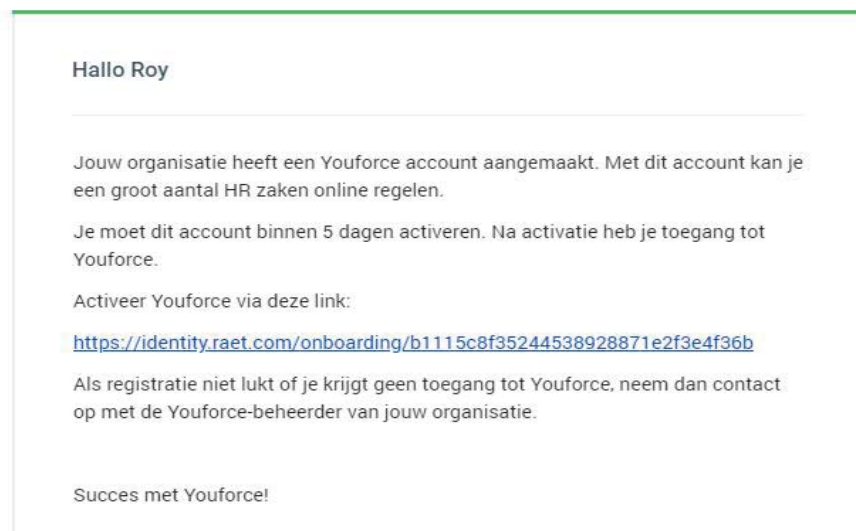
Hallo Roy

Jouw organisatie heeft een Youforce account aangemaakt. Met dit account kan je een groot aantal HR zaken online regelen.

Je moet dit account binnen 5 dagen activeren. Na activatie heb je toegang tot Youforce.

Activeer Youforce via deze link:

https://identity.raet.com/onboarding/b1115c8f35244538928871e2f3e4f36b

Als registratie niet lukt of je krijgt geen toegang tot Youforce, neem dan contact op met de Youforce-beheerder van jouw organisatie.

Succes met Youforce!